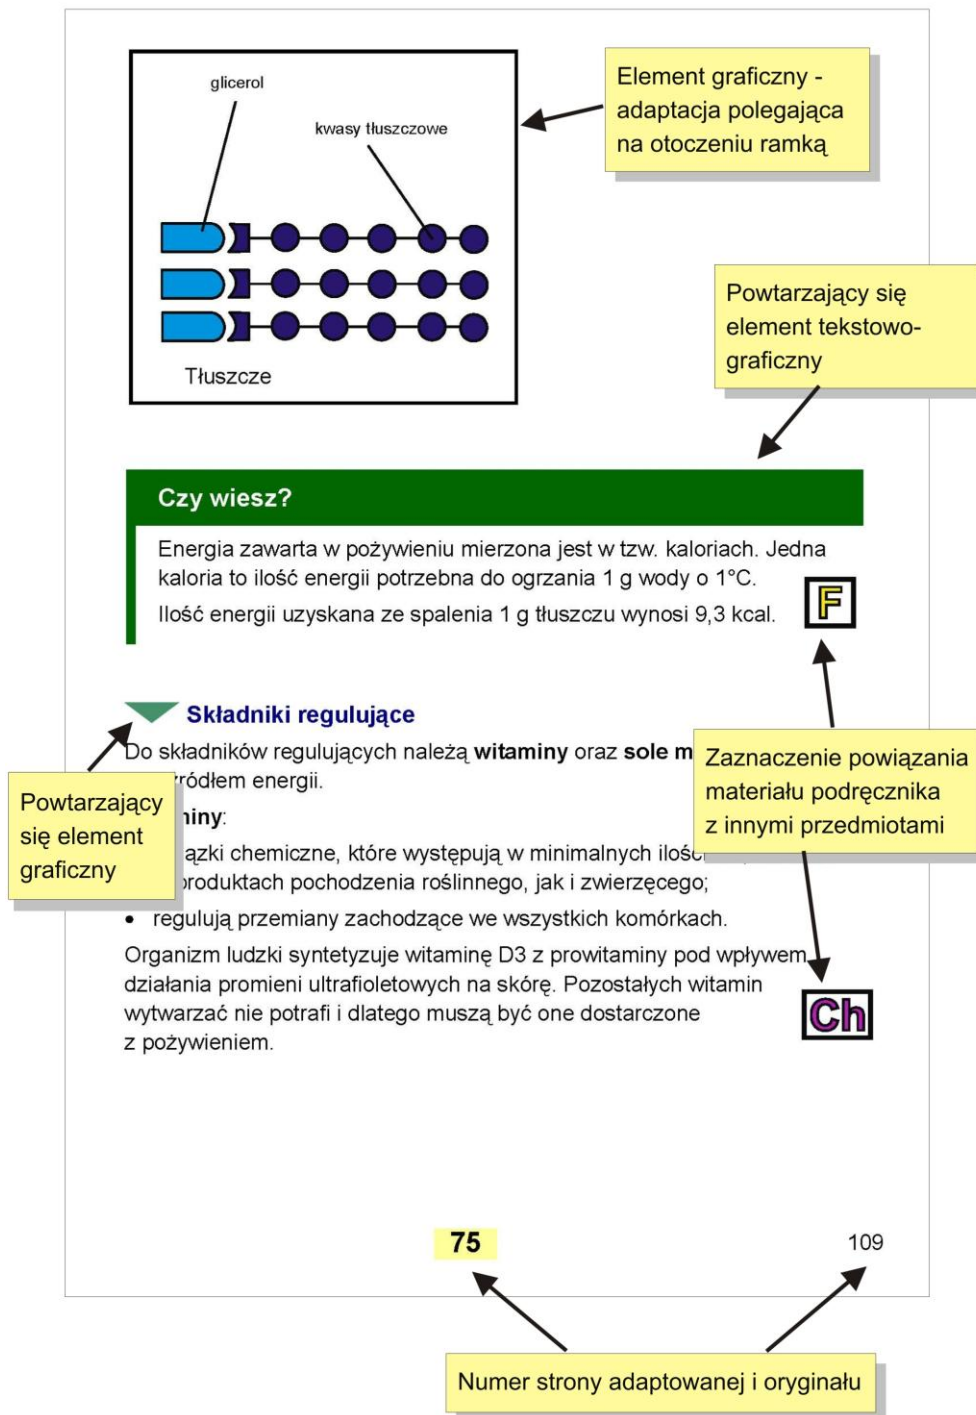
glicerol

kwasy tłuszczowe

Tłuszcze

Element graficzny - adaptacja polegająca na otoczeniu ramką

Powtarzający się element tekstowo-graficzny

Czy wiesz?

Energia zawarta w pożywieniu mierzona jest w tzw. kaloriach. Jedna kaloria to ilość energii potrzebna do ogrzania 1 g wody o 1°C.

Ilość energii uzyskana ze spalenia 1 g tłuszczu wynosi 9,3 kcal.

F

Składniki regulujące

Do składników regulujących należą **witaminy** oraz **sole m**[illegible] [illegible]ródłem energii.

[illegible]**iny**:

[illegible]ązki chemiczne, które występują w minimalnych ilośc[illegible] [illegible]roduktach pochodzenia roślinnego, jak i zwierzęcego;

• regulują przemiany zachodzące we wszystkich komórkach.

Organizm ludzki syntetyzuje witaminę D3 z prowitaminy pod wpływem działania promieni ultrafioletowych na skórę. Pozostałych witamin wytwarzać nie potrafi i dlatego muszą być one dostarczone z pożywieniem.

Powtarzający się element graficzny

Zaznaczenie powiązania materiału podręcznika z innymi przedmiotami

Ch

75

109

Numer strony adaptowanej i oryginału